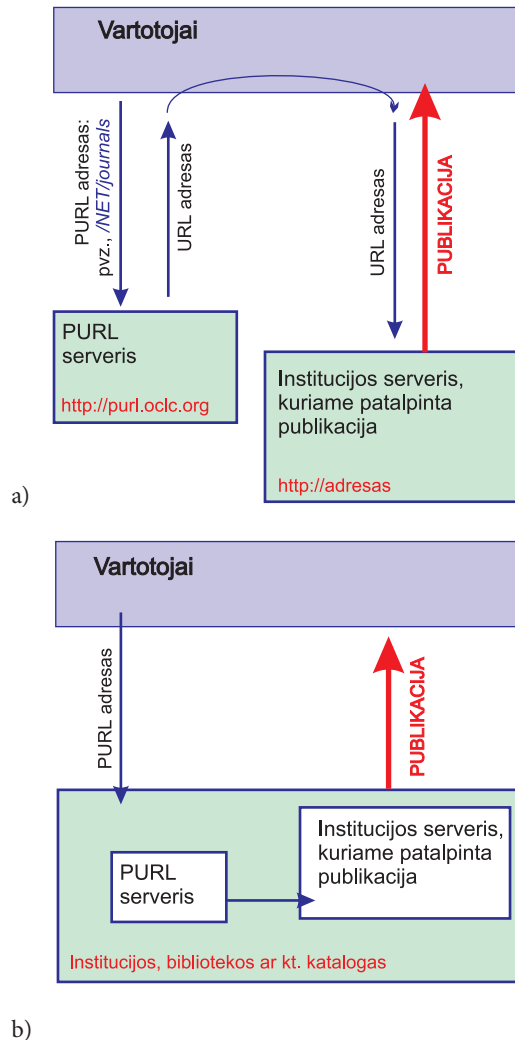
Vartotojai

PURL adresas: pvz., /NET/journals

URL adresas

URL adresas

PUBLIKACIJA

PURL serveris

http://purl.oclc.org

Institucijos serveris, kuriame patalpinta publikacija

http://adresas

a)

Vartotojai

PURL adresas

PUBLIKACIJA

Institucijos serveris, kuriame patalpinta publikacija

PURL serveris

Institucijos, bibliotekos ar kt. katalogas

b)